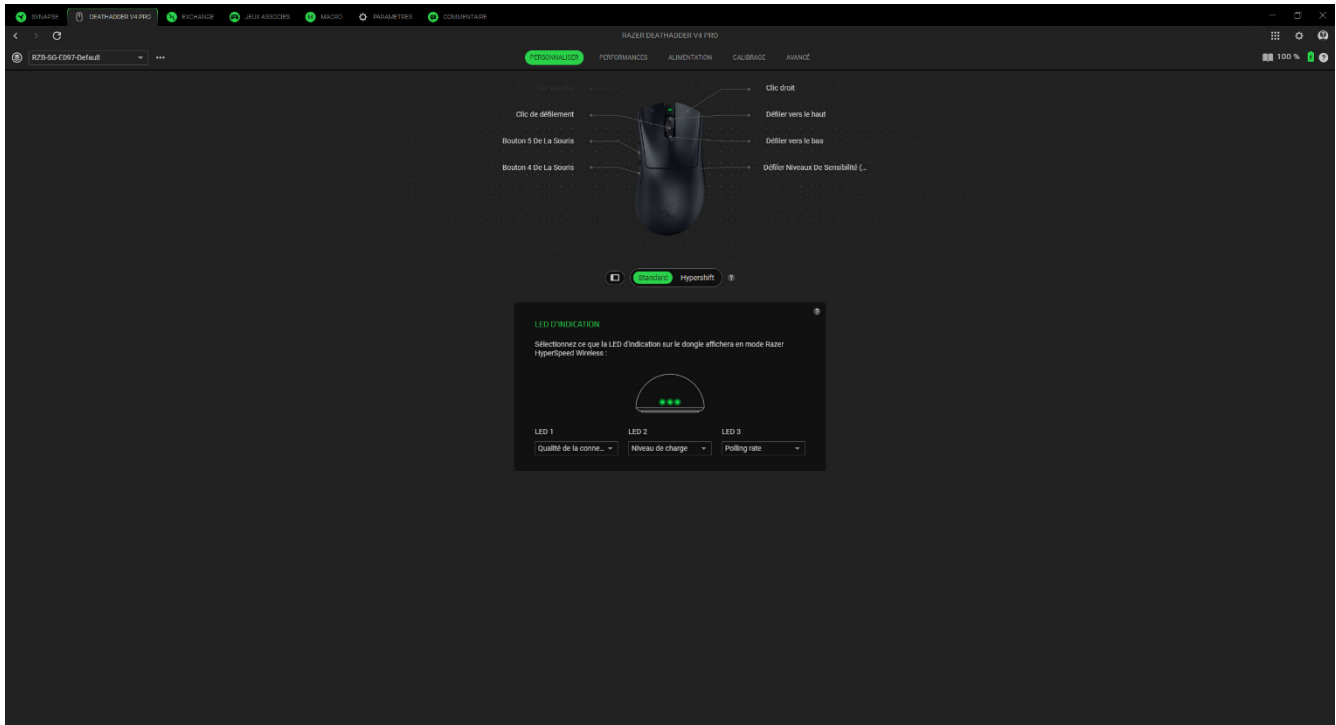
SYNAPSE DEATHADDER V4 PRO EXCHANGE JEUX ASSOCIÉS MACRO PARAMÈTRES COMMENTAIRE

RAZER DEATHADDER V4 PRO

RZ8-SG-E097-Default ···

PERSONNALISER PERFORMANCES ALIMENTATION CALIBRAGE AVANCÉ

100 %

Clic gauche
Clic droit
Clic de défilement
Défiler vers le haut
Bouton 5 De La Souris
Défiler vers le bas
Bouton 4 De La Souris
Défiler Niveaux De Sensibilité (...

Standard Hypershift

LED D'INDICATION

Sélectionnez ce que la LED d'indication sur le dongle affichera en mode Razer HyperSpeed Wireless :

LED 1
Qualité de la conne...
LED 2
Niveau de charge
LED 3
Polling rate